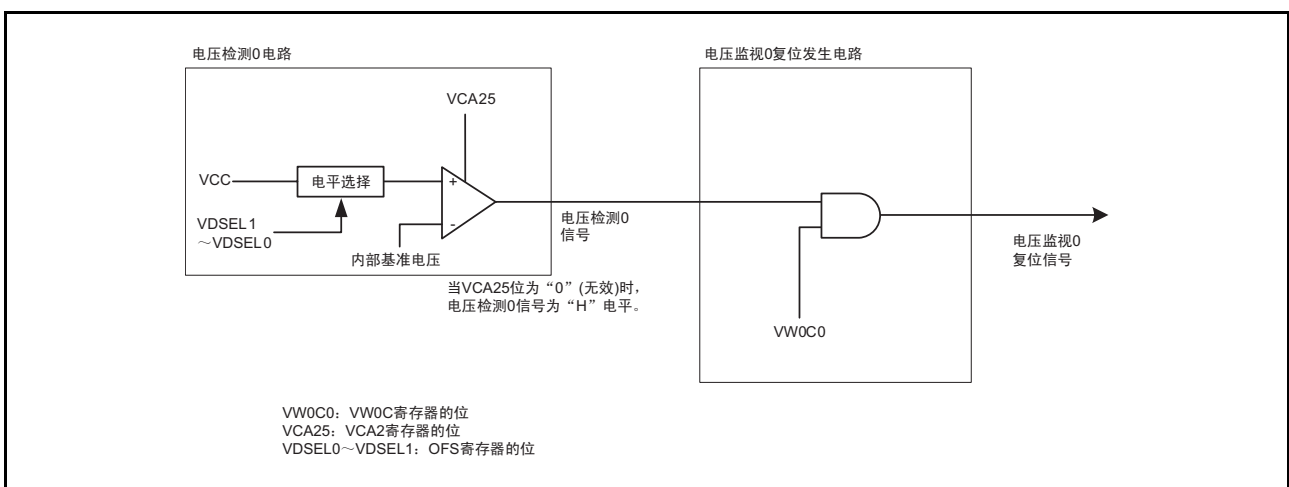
电压检测0电路

VCA25

VCC

电平选择

+

-

VDSEL1
～VDSEL0

内部基准电压

电压监视0复位发生电路

电压检测0
信号

电压监视0
复位信号

当VCA25位为“0”(无效)时，
电压检测0信号为“H”电平。

VW0C0

VW0C0：VW0C寄存器的位
VCA25：VCA2寄存器的位
VDSEL0～VDSEL1：OFS寄存器的位